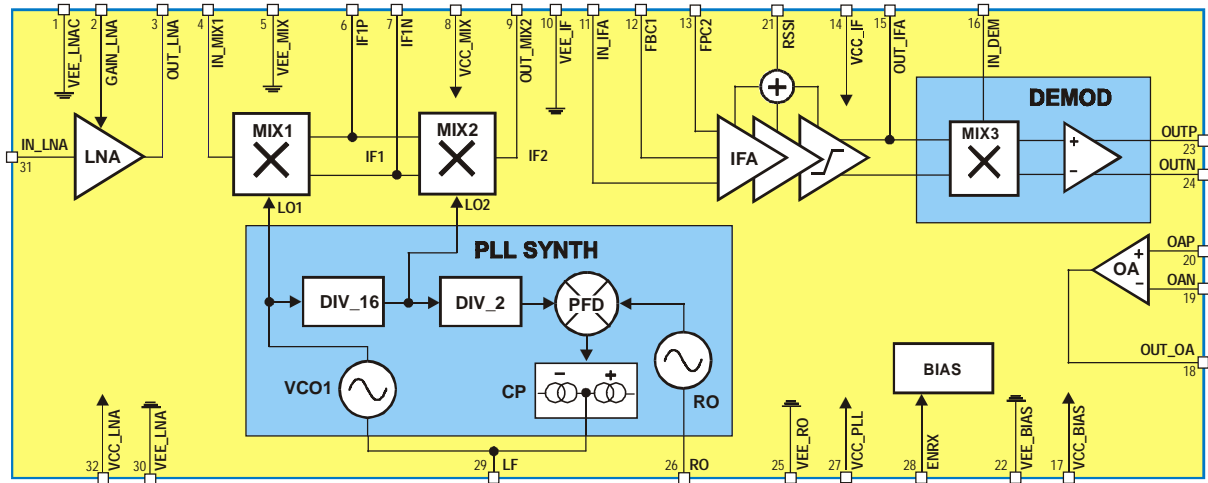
1 VEE_LNAC
2 GAIN_LNA
3 OUT_LNA
4 IN_MIX1
5 VEE_MIX
6 IF1P
7 IF1N
8 VCC_MIX
9 OUT_MIX2
10 VEE_IF
11 IN_IFA
12 FBC1
13 FPC2
21 RSSI
14 VCC_IF
15 OUT_IFA
16 IN_DEM

IN_LNA
31
LNA
MIX1
IF1
MIX2
IF2
LO1
LO2
IFA
+
DEMOD
MIX3
+
–
OUTP
23
OUTN
24

PLL SYNTH
DIV_16
DIV_2
PFD
CP
–
+
VCO1
RO

OA
+
–
OAP
20
OAN
19
OUT_OA
18
BIAS

32 VCC_LNA
30 VEE_LNA
29 LF
26 RO
25 VEE_RO
27 VCC_PLL
28 ENRX
22 VEE_BIAS
17 VCC_BIAS